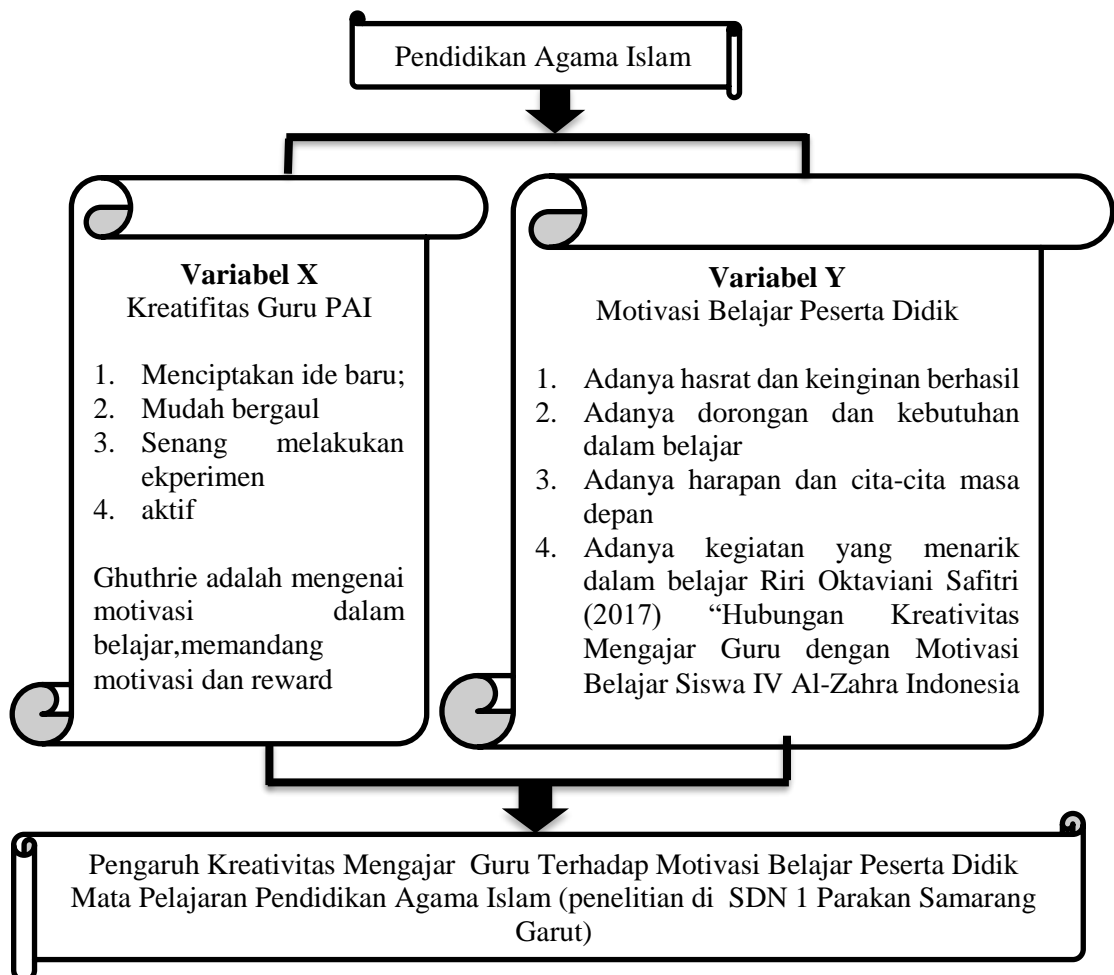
Pendidikan Agama Islam

**Variabel X**
Kreatifitas Guru PAI

1. Menciptakan ide baru;
2. Mudah bergaul
3. Senang melakukan ekperimen
4. aktif

Ghuthrie adalah mengenai motivasi dalam belajar,memandang motivasi dan reward

**Variabel Y**
Motivasi Belajar Peserta Didik

1. Adanya hasrat dan keinginan berhasil
2. Adanya dorongan dan kebutuhan dalam belajar
3. Adanya harapan dan cita-cita masa depan
4. Adanya kegiatan yang menarik dalam belajar Riri Oktaviani Safitri (2017) "Hubungan Kreativitas Mengajar Guru dengan Motivasi Belajar Siswa IV Al-Zahra Indonesia

Pengaruh Kreativitas Mengajar Guru Terhadap Motivasi Belajar Peserta Didik Mata Pelajaran Pendidikan Agama Islam (penelitian di SDN 1 Parakan Samarang Garut)